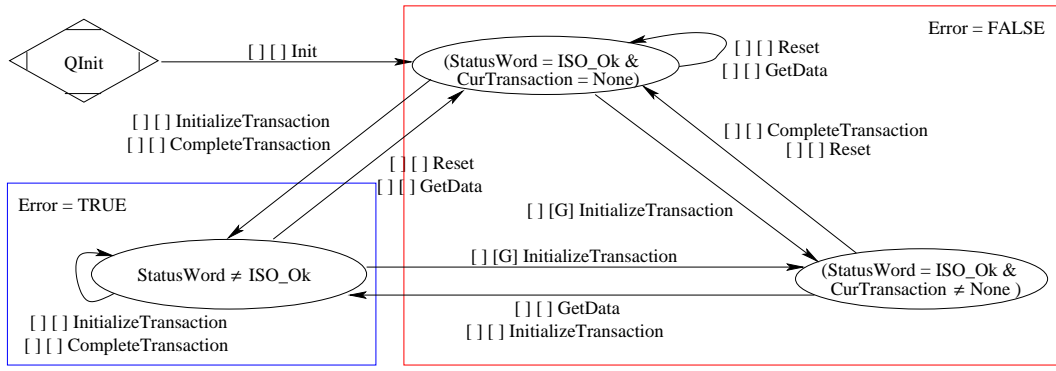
QInit

[ ] [ ] Init

Error = FALSE

(StatusWord = ISO_Ok & CurTransaction = None)

[ ] [ ] Reset
[ ] [ ] GetData

[ ] [ ] InitializeTransaction
[ ] [ ] CompleteTransaction

[ ] [ ] Reset
[ ] [ ] GetData

[ ] [ ] CompleteTransaction
[ ] [ ] Reset

Error = TRUE

[ ] [G] InitializeTransaction

StatusWord $\neq$ ISO_Ok

[ ] [G] InitializeTransaction

(StatusWord = ISO_Ok & CurTransaction $\neq$ None )

[ ] [ ] GetData
[ ] [ ] InitializeTransaction

[ ] [ ] InitializeTransaction
[ ] [ ] CompleteTransaction